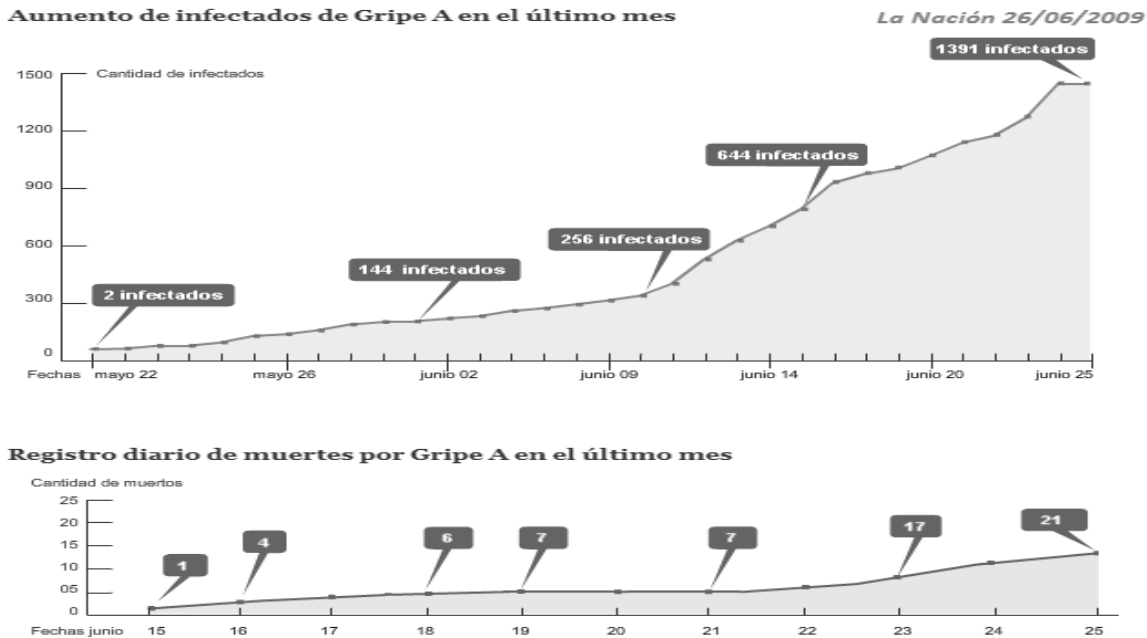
Aumento de infectados de Gripe A en el último mes

La Nación 26/06/2009

Cantidad de infectados

1500
1200
900
600
300
0

1391 infectados
644 infectados
256 infectados
144 infectados
2 infectados

Fechas mayo 22 mayo 26 junio 02 junio 09 junio 14 junio 20 junio 25

Registro diario de muertes por Gripe A en el último mes

Cantidad de muertos

25
20
15
10
05
0

1
4
6
7
7
17
21

Fechas junio 15 16 17 18 19 20 21 22 23 24 25